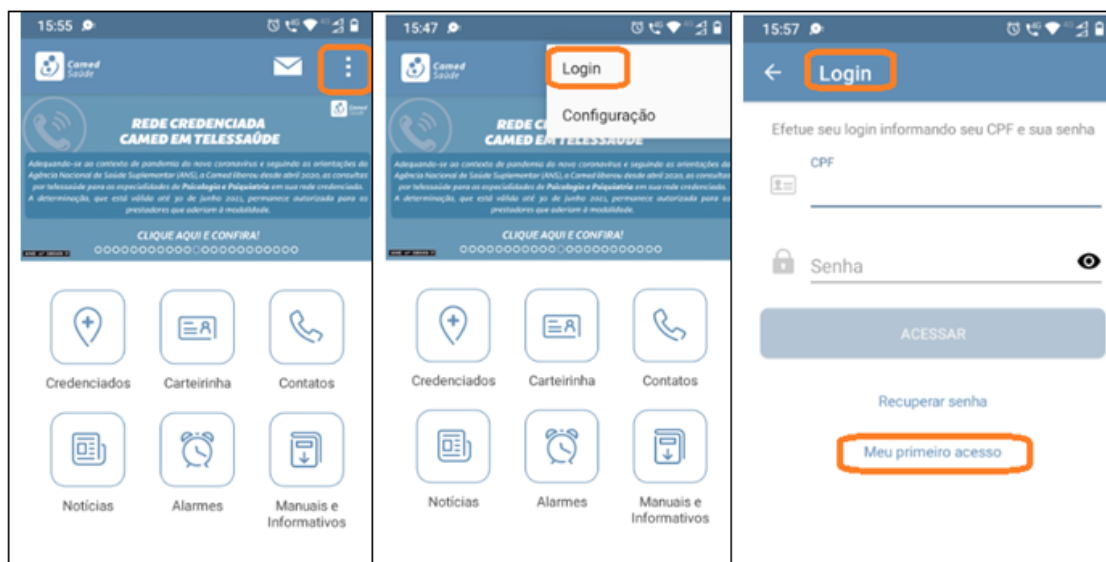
15:55

Camed Saúde

REDE CREDENCIADA CAMED EM TELESSAÚDE

Adequando-se ao contexto de pandemia do novo coronavírus e seguindo as orientações da Agência Nacional de Saúde Suplementar (ANS), a Camed liberou desde abril 2020, as consultas por telessaúde para as especialidades de Psicologia e Psiquiatria em sua rede credenciada. A determinação, que está válida até 30 de junho 2021, permanece autorizada para os prestadores que aderiram à modalidade.

CLIQUE AQUI E CONFIRA!

Credenciados
Carteirinha
Contatos
Notícias
Alarmes
Manuais e Informativos

15:47

Camed Saúde

Login
Configuração

REDE C
CAMED EM TELESSAÚDE

Adequando-se ao contexto de pandemia do novo coronavírus e seguindo as orientações da Agência Nacional de Saúde Suplementar (ANS), a Camed liberou desde abril 2020, as consultas por telessaúde para as especialidades de Psicologia e Psiquiatria em sua rede credenciada. A determinação, que está válida até 30 de junho 2021, permanece autorizada para os prestadores que aderiram à modalidade.

CLIQUE AQUI E CONFIRA!

Credenciados
Carteirinha
Contatos
Notícias
Alarmes
Manuais e Informativos

15:57

Login

Efetue seu login informando seu CPF e sua senha

CPF

Senha

ACESSAR

Recuperar senha

Meu primeiro acesso